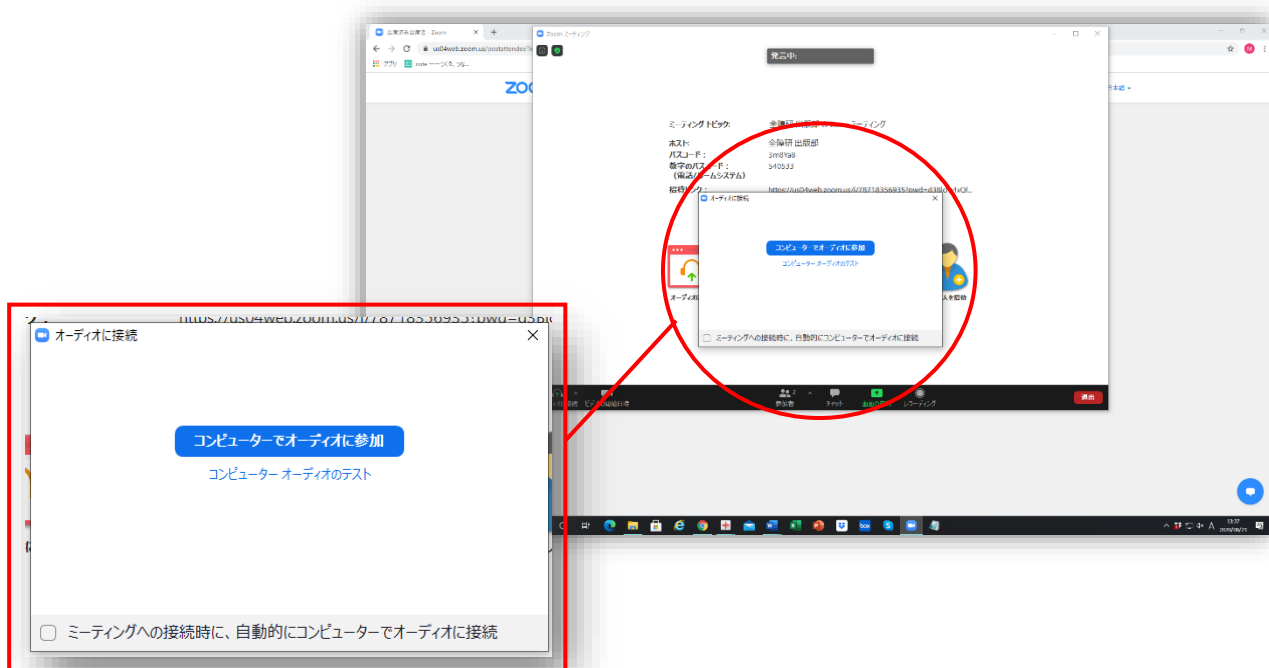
Zoom ミーティング

発言中:

ミーティングトピック: 全障研 出版部 ミーティング
ホスト: 全障研 出版部
パスコード: 3m8Ya8
数字のパスワード: 540533
(電話/ルームシステム)
招待リンク: https://us04web.zoom.us/j/78718356935?pwd=d3B...

オーディオに接続

コンピューターでオーディオに参加
コンピューター オーディオのテスト

ミーティングへの接続時に、自動的にコンピューターでオーディオに接続

参加者 チャット 画面の共有 レコーディング 退出

https://us04web.zoom.us/j/78718356935?pwd=d3B

オーディオに接続

コンピューターでオーディオに参加

コンピューター オーディオのテスト

ミーティングへの接続時に、自動的にコンピューターでオーディオに接続